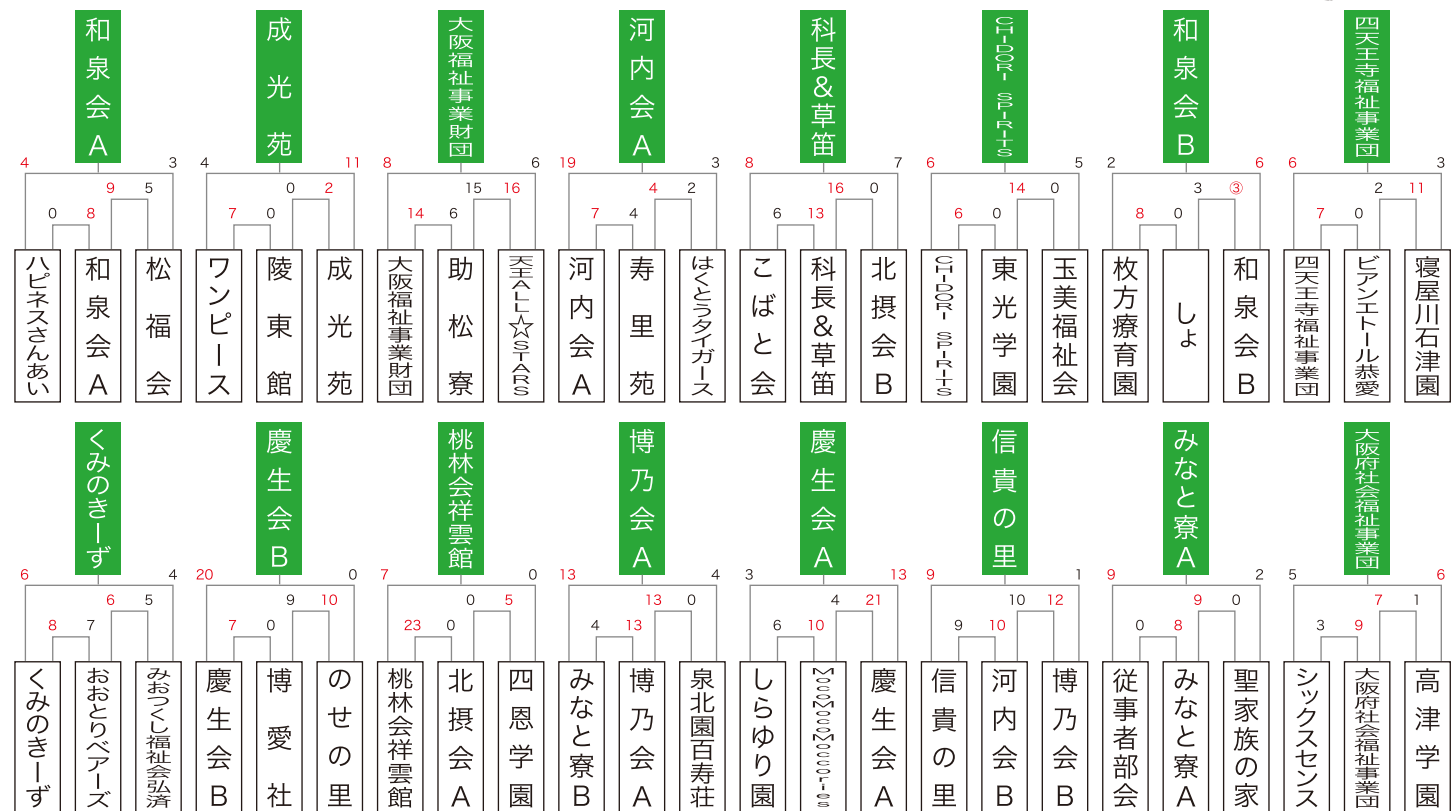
和泉会A
4 3
9 5
0 8
ハピネスさんあい
和泉会A
松福会

成光苑
4 11
0 2
7 0
ワンピース
陵東館
成光苑

大阪福祉事業財団
8 6
15 16
14 6
大阪福祉事業財団
助松寮
天王ALL☆STARS

河内会A
19 3
4 2
7 4
河内会A
寿里苑
はくとうタイガース

科長&草笛
8 7
16 0
6 13
こばと会
科長&草笛
北摂会B

CHIDORI SPIRITS
6 5
14 0
6 0
CHIDORI SPIRITS
東光学園
玉美福祉会

和泉会B
2 6
3 ③
8 0
枚方療育園
しょ
和泉会B

四天王寺福祉事業団
6 3
2 11
7 0
四天王寺福祉事業団
ビアンエトール恭愛
寝屋川石津園

くみのきーず
6 4
6 5
8 7
くみのきーず
おおとりベアーズ
みおつくし福祉会弘済

慶生会B
20 0
9 10
7 0
慶生会B
博愛社
のせの里

桃林会祥雲館
7 0
0 5
23 0
桃林会祥雲館
北摂会A
四恩学園

博乃会A
13 4
13 0
4 13
みなと寮B
博乃会A
泉北園百寿荘

慶生会A
3 13
4 21
6 10
しらゆり園
MocoMocoMoccories
慶生会A

信貴の里
9 1
10 12
9 10
信貴の里
河内会B
博乃会B

みなと寮A
9 2
9 0
0 8
従事者部会
みなと寮A
聖家族の家

大阪府社会福祉事業団
5 6
7 1
3 9
シックスセンス
大阪府社会福祉事業団
高津学園